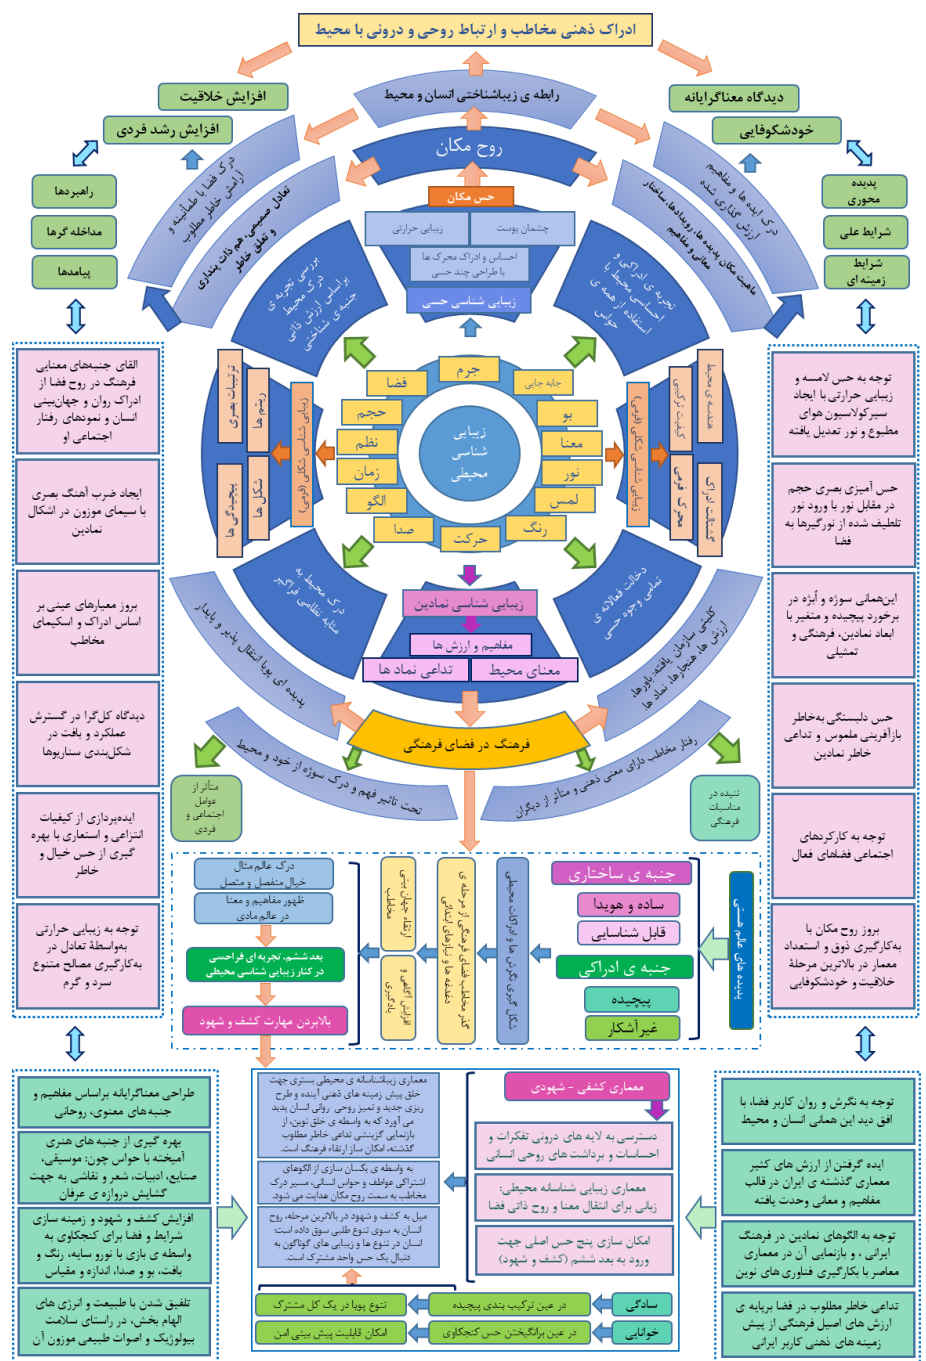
ادراک ذهنی مخاطب و ارتباط روحی و درونی با محیط

افزایش خلاقیت

دیدگاه معناگرایانه

رابطه ی زیباشناختی انسان و محیط

افزایش رشد فردی

خودشکوفایی

روح مکان

راهبردها

مداخله گرها

پیامدها

پدیده محوری

شرایط علی

شرایط زمینه ای

درک فضا با طمأنینه و آرامش خاطر مطلوب

تعادل صمیمی، هم ذات پنداری و تعلق خاطر

درک ایده ها و مفاهیم ارزش گذاری شده

ماهیت مکان پدیده ها، رویدادها، ساختار معانی و مفاهیم

حس مکان

زیبایی حرارتی

چشمان پوست

احساس و ادراک محرک ها با طراحی چند حسی

زیبایی شناسی حسی

بررسی تجربه ی درک محیط براساس ارزش ذاتی جنبه ی شناختی

تجربه ی ادراکی و احساسی محیط با استفاده از همه ی حواس

ترتیبات بصری

ریتم ها

پیچیدگی ها

شکل ها

زیبایی شناسی شکلی (فرمی)

هندسه ی محیط

کیفیت بصری

محرک فرمی

کیفیات ادراکی

زیبایی شناسی شکلی (فرمی)

فضا

جرم

جابه جایی

حجم

بو

نظم

معنا

زمان

نور

الگو

لمس

صدا

حرکت

رنگ

زیبایی شناسی محیطی

درک محیط به مثابه تعاملی فردی

دخالت فعالانه ی تمامی وجوه حسی

زیبایی شناسی نمادین

مفاهیم و ارزش ها

تداعی نماد ها

معنای محیط

کلیتی سازمان یافته، بارها و ارزش ها، هنجارها

پدیده ای پویا انتقال پذیر و پایدار

فرهنگ در فضای فرهنگی

تحت تاثیر فهم و درک سوژه از خود و محیط

رفتار مخاطب دارای معنی ذهنی و متاثر از دیگران

متأثر از عوامل اجتماعی و فردی

تنیده در مناسبات فرهنگی

القای جنبه‌های معنایی فرهنگ در روح فضا از ادراک روان و جهان‌بینی انسان و نمودهای رفتار اجتماعی او

ایجاد ضرب آهنگ بصری با سیمای موزون در اشکال نمادین

بروز معیارهای عینی بر اساس ادراک و اسکیمای مخاطب

دیدگاه کل‌گرا در گسترش عملکرد و بافت در شکل‌بندی سناریوها

ایده‌پردازی از کیفیات انتزاعی و استعاری با بهره گیری از حس خیال و خاطر

توجه به زیبایی حرارتی بواسطه‌ی تعادل در به‌کارگیری مصالح متنوع سرد و گرم

توجه به حس لامسه و زیبایی حرارتی با ایجاد سیرکولاسیون هوای مطبوع و نور تعدیل یافته

حس آمیزی بصری حجم در مقابل نور با ورود نور تلطیف شده از نورگیرها به فضا

این‌همانی سوژه و ابژه در برخورد پیچیده و متغیر با ابعاد نمادین، فرهنگی و تمثیلی

حس دلبستگی به‌خاطر بازآفرینی ملموس و تداعی خاطر نمادین

توجه به کارکردهای اجتماعی فضاهای فعال

بروز روح مکان با به‌کارگیری ذوق و استعداد معمار در بالاترین مرحلهٔ خلاقیت و خودشکوفایی

درک عالم مثال خیال منفصل و متصل

ظهور مفاهیم و معنا در عالم مادی

بعد ششم، تجربه ای فراحسی در کنار زیبایی شناسی محیطی

بالابردن مهارت کشف و شهود

انتقال جهان بینی مخاطب

افزایش آگاهی و یادگیری

نفخه ها و نمادهای فرهنگی از مرحله ی گزینش مخاطب به سازمان های بنیادی

شکل گیری نگرش ها و ادراکات محیطی

پدیده های عالم هستی

جنبه ی ساختاری

ساده و هویدا

قابل شناسایی

جنبه ی ادراکی

پیچیده

غیرآشکار

طراحی معناگرایانه براساس مفاهیم و جنبه های معنوی، روحانی

بهره گیری از جنبه های هنری آمیخته با حواس چون: موسیقی، صنایع، ادبیات، شعر و نقاشی به جهت گشایش دروازه ی عرفان

افزایش کشف و شهود و زمینه سازی شرایط و فضا برای کنجکاوی به واسطه ی بازی با نور و سایه، رنگ و بو و صدا، اندازه و مقیاس

تلفیق شدن با طبیعت و انرژی های الهام بخش، در راستای سلامت بیولوژیک و اصوات طبیعی موزون آن

معماری زیباشناسانه ی محیطی بستری جهت خلق زیبایی زمینه های ذهنی ایده و طرح ریزی جدید و تمیز روحی روانی انسان پدید می آورد که به واسطه ی آن، نوعی بازنمایی گزینشی تداعی خاطر مطلوب گذشته، امکان ساز ارتقاء فرهنگی است.

به واسطه ی یکسان سازی از الگوهای اشتراکی عواطف و حواس انسانی، مسیر درک مخاطب به سمت روح مکان هدایت می شود.

میل به کشف و شهود در بالاترین مرحله، روح انسان به سوی تنوع طلبی سوق داده است، انسان در تنوع و تنوع های گوناگون به دنبال یک حس واحد مشترک است.

معماری کشفی - شهودی

دسترسی به لایه های درونی تفکرات و احساسات و برداشت های روحی انسانی

معماری زیبایی شناسانه محیطی: زبانی برای انتقال معنا و روح ذاتی فضا

امکان سازی پنج حس اصلی جهت ورود به بعد ششم (کشف و شهود)

سادگی

در عین ترکیب بندی پیچیده

تنوع پویا در یک کل مشترک

خوانایی

در عین برانگیختن حس کنجکاوی

امکان قابلیت پیش بینی امن

توجه به نگرش و روان کاربر فضا، با افق دید این همانی انسان و محیط

ایده گرفتن از ارزش های کثیر معماری گذشته ی ایران در قالب مفاهیم و معانی وحدت یافته

توجه به الگوهای نمادین در فرهنگ ایرانی ، و بازنمایی آن در معماری معاصر با بکارگیری فناوری های نوین

تداعی خاطر مطلوب در فضا برپایه ی ارزش های اصیل فرهنگی از پیش زمینه های ذهنی کاربر ایرانی